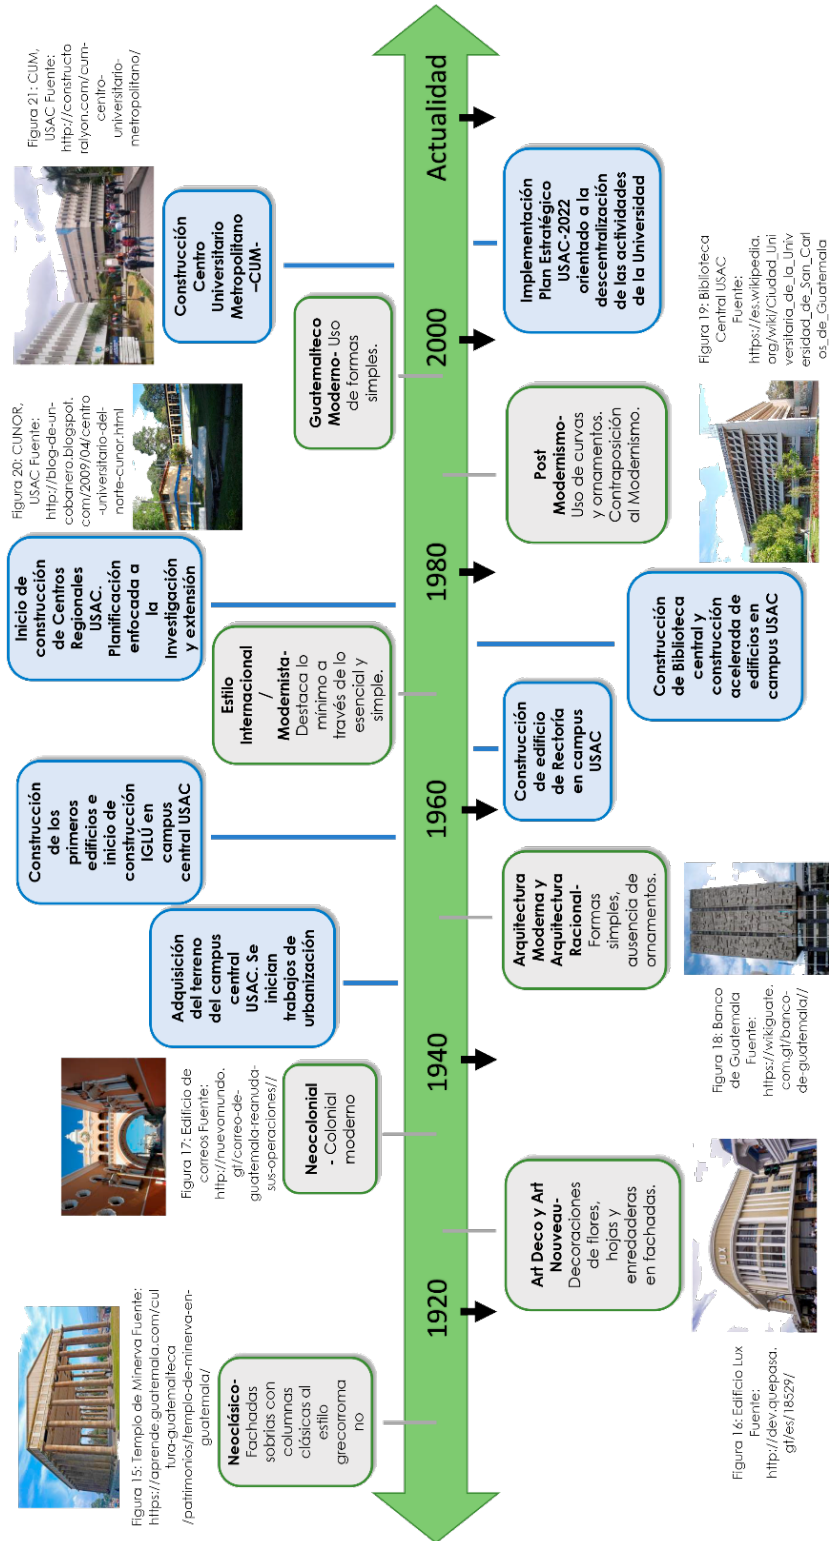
1920

1940

1960

1980

2000

Actualidad

Neoclásico- Fachadas sobrias con columnas clásicas al estilo grecorromano

Figura 15: Templo de Minerva Fuente: https://aprende.guatemala.com/cultura-guatemalteca/patrimonios/templo-de-minerva-en-guatemala/

Art Deco y Art Nouveau- Decoraciones de flores, hojas y enredaderas en fachadas.

Figura 16: Edificio Lux Fuente: http://dev.quepasa.gt/es/18529/

Neocolonial - Colonial moderno

Figura 17: Edificio de correos Fuente: http://nuevamundo.gt/correo-de-guatemala-reanuda-sus-operaciones//

Adquisición del terreno del campus central USAC. Se inician trabajos de urbanización

Arquitectura Moderna y Arquitectura Racional- Formas simples, ausencia de ornamentos.

Figura 18: Banco de Guatemala Fuente: https://wikiguate.com.gt/banco-de-guatemala//

Construcción de los primeros edificios e inicio de construcción IGLÚ en campus central USAC

Construcción de edificio de Rectoría en campus USAC

Estilo Internacional / Modernista- Destaca lo mínimo a través de lo esencial y simple.

Inicio de construcción de Centros Regionales USAC. Planificación enfocada a la investigación y extensión

Construcción de Biblioteca central y construcción acelerada de edificios en campus USAC

Figura 20: CUNOR, USAC Fuente: http://blog-de-un-cobanero.blogspot.com/2009/04/centro-universitario-del-norte-cunor.html

Post Modernismo- Uso de curvas y ornamentos. Contraposición al Modernismo.

Figura 19: Biblioteca Central USAC Fuente: https://es.wikipedia.org/wiki/Ciudad_Universitaria_de_la_Universidad_de_San_Carlos_de_Guatemala

Guatemalteco Moderno- Uso de formas simples.

Construcción Centro Universitario Metropolitano -CUM-

Implementación Plan Estratégico USAC-2022 orientado a la descentralización de las actividades de la Universidad

Figura 21: CUM, USAC Fuente: http://constructoraiyon.com/cum-centro-universitario-metropolitano/